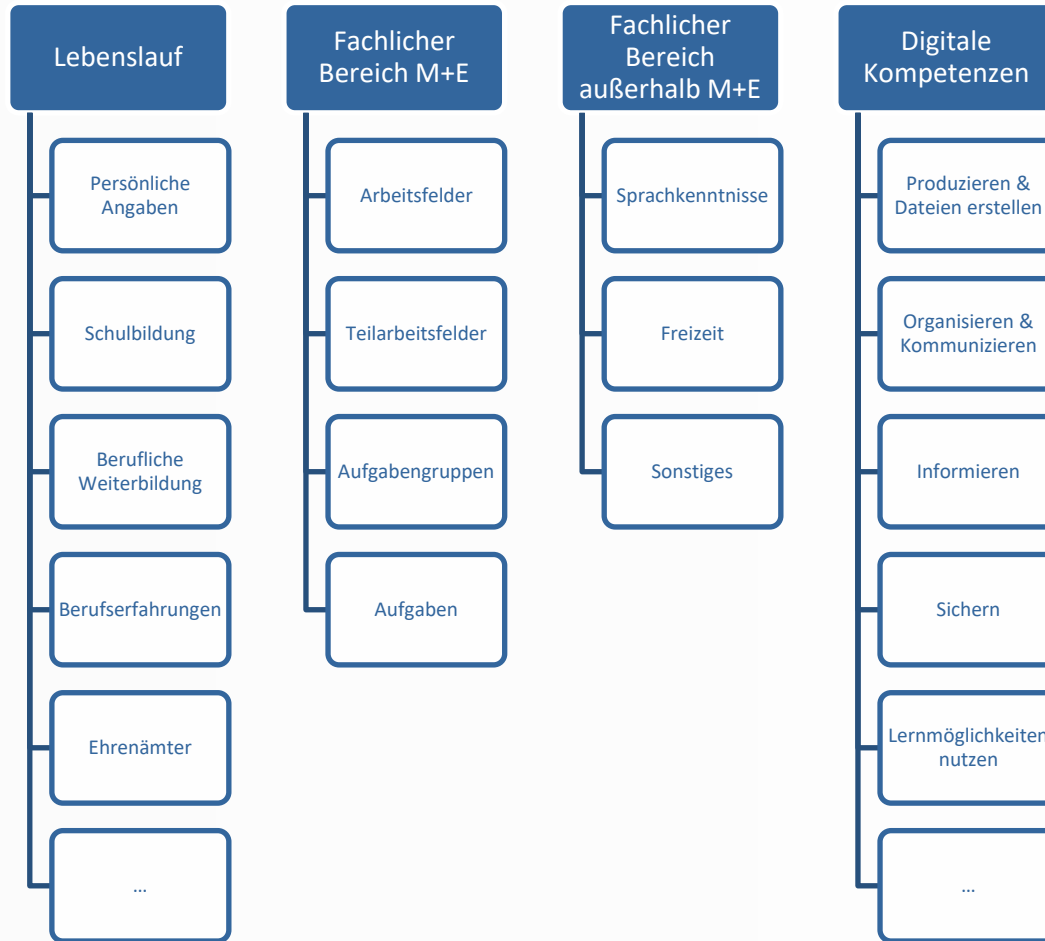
Lebenslauf

Persönliche Angaben

Schulbildung

Berufliche Weiterbildung

Berufserfahrungen

Ehrenämter

...

Fachlicher Bereich M+E

Arbeitsfelder

Teilarbeitsfelder

Aufgabengruppen

Aufgaben

Fachlicher Bereich außerhalb M+E

Sprachkenntnisse

Freizeit

Sonstiges

Digitale Kompetenzen

Produzieren & Dateien erstellen

Organisieren & Kommunizieren

Informieren

Sichern

Lernmöglichkeiten nutzen

...